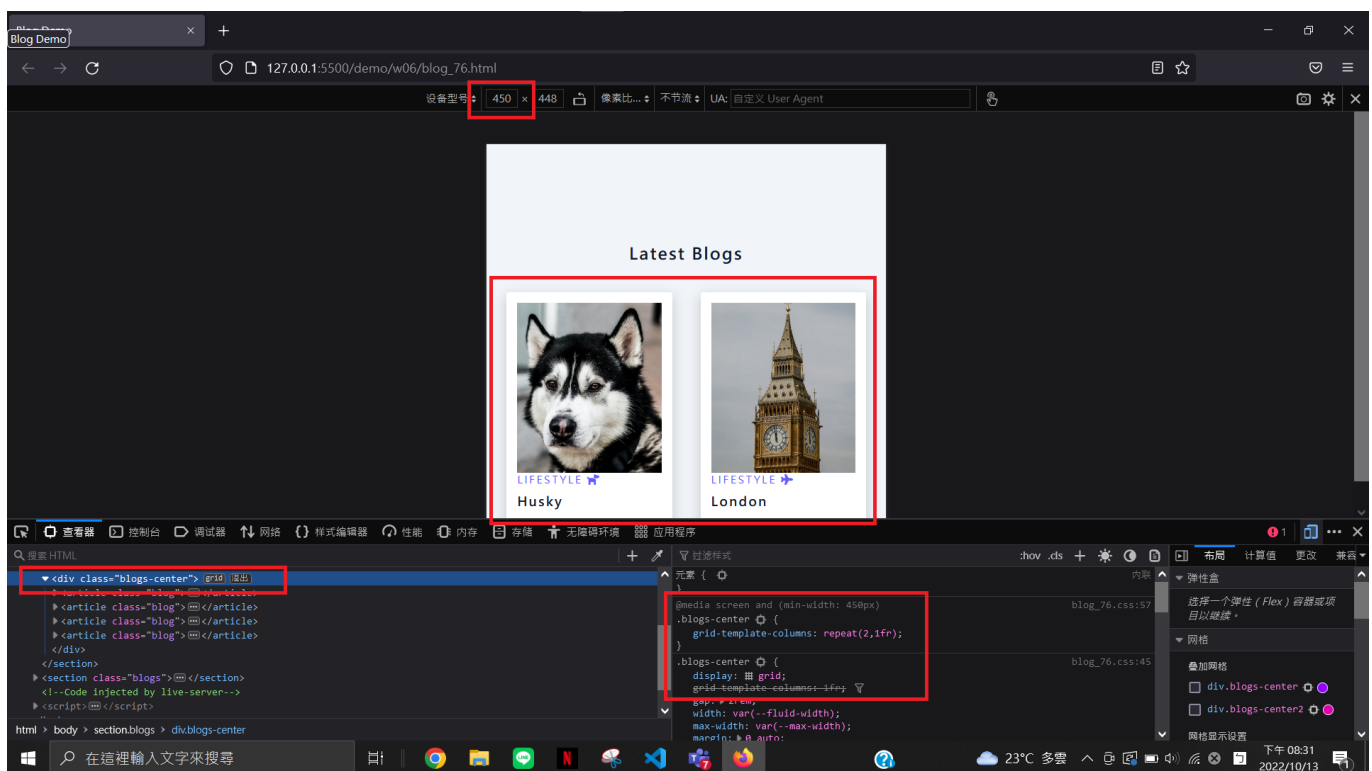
Blog Demo
Blog Demo ×
127.0.0.1:5500/demo/w06/blog_76.html
设备型号 450 × 448 像素比... 不节流 UA: 自定义 User Agent

Latest Blogs

Husky
LIFESTYLE

London
LIFESTYLE

查看器 控制台 调试器 网络 样式编辑器 性能 内存 存储 无障碍环境 应用程序
搜索 HTML
<div class="blogs-center"> grid 溢出
<article class="blog"> </article>
<article class="blog"> </article>
<article class="blog"> </article>
<article class="blog"> </article>
</div>
</section>
<section class="blogs"> </section>
<!--Code injected by live-server-->
<script> </script>
html > body > section.blogs > div.blogs-center

过滤样式 :hov .cls
元素 { 内联
}
@media screen and (min-width: 450px) blog_76.css:57
.blogs-center {
grid-template-columns: repeat(2,1fr);
}
.blogs-center { blog_76.css:45
display: grid;
grid-template-columns: 1fr;
gap: 2rem;
width: var(--fluid-width);
max-width: var(--max-width);
margin: 0 auto;

布局 计算值 更改 兼容
弹性盒
选择一个弹性 ( Flex ) 容器或项目以继续。
网格
叠加网格
div.blogs-center
div.blogs-center2
网格显示设置

在這裡輸入文字來搜尋
23°C 多雲
下午 08:31
2022/10/13